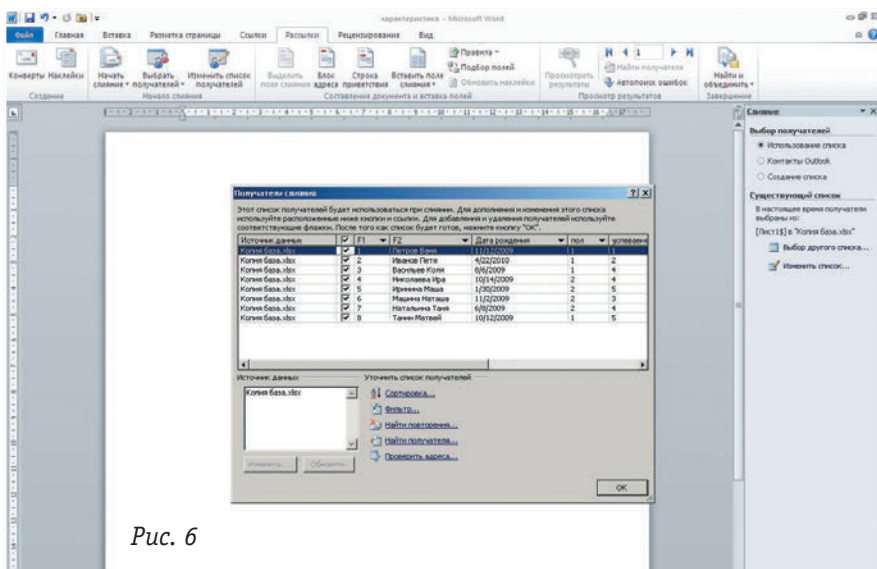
характеристика - Microsoft Word

Файл Главная Вставка Разметка страницы Ссылки Рассылки Рецензирование Вид

Конверты Наклейки
Создание

Начать слияние Выбрать получателей Изменить список получателей
Начало слияния

Выделить поля слияния Блок адреса Строка приветствия Вставить поле слияния Правила Подбор полей Обновить наклейки
Составление документа и вставка полей

Просмотреть результаты Найти получателя Автопоиск ошибок
Просмотр результатов

Найти и объединить
Завершение

Слияние
Выбор получателей
Использование списка
Контакты Outlook
Создание списка
Существующий список
В настоящее время получатели выбраны из:
[Лист1$] в "Копия база.xlsx"
Выбор другого списка...
Изменить список...

Получатели слияния

Этот список получателей будет использоваться при слиянии. Для дополнения и изменения этого списка используйте расположенные ниже кнопки и ссылки. Для добавления и удаления получателей используйте соответствующие флажки. После того как список будет готов, нажмите кнопку "ОК".

| Источник данных | | F1 | F2 | Дата рождения | пол | успеваем |
|---|---|---|---|---|---|---|
| Копия база.xlsx | ☑ | 1 | Петров Ваня | 11/12/2009 | 1 | 1 |
| Копия база.xlsx | ☑ | 2 | Иванов Петя | 4/22/2010 | 1 | 2 |
| Копия база.xlsx | ☑ | 3 | Васильев Коля | 8/6/2009 | 1 | 4 |
| Копия база.xlsx | ☑ | 4 | Миколаева Ира | 10/14/2009 | 2 | 4 |
| Копия база.xlsx | ☑ | 5 | Иринина Маша | 1/30/2009 | 2 | 5 |
| Копия база.xlsx | ☑ | 6 | Машина Наташа | 11/2/2009 | 2 | 3 |
| Копия база.xlsx | ☑ | 7 | Натальина Таня | 6/8/2009 | 2 | 4 |
| Копия база.xlsx | ☑ | 8 | Танин Матвей | 10/12/2009 | 1 | 5 |

Источник данных
Копия база.xlsx
Изменить... Обновить

Уточнить список получателей
Сортировка...
Фильтр...
Найти повторения...
Найти получателя...
Проверить адреса...

ОК

Рис. 6